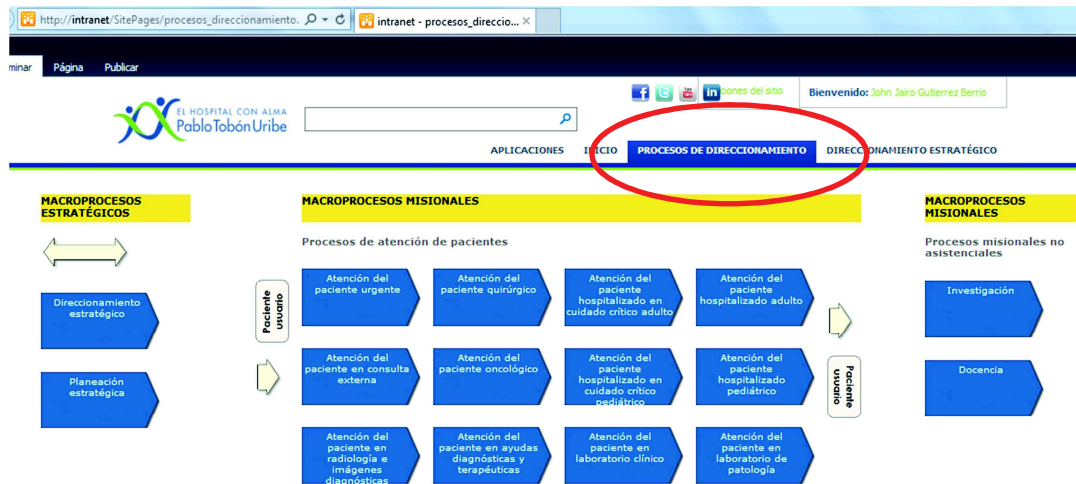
http://intranet/SitePages/procesos_direccionamiento.
intranet - procesos_direccio...

minar Página Publicar

EL HOSPITAL CON ALMA
Pablo Tobón Uribe

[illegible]ones del sitio
Bienvenido: John Jairo Gutierrez Berrio

APLICACIONES INICIO PROCESOS DE DIRECCIONAMIENTO DIRECCIONAMIENTO ESTRATÉGICO

MACROPROCESOS ESTRATÉGICOS

Direccionamiento estratégico

Planeación estratégica

Paciente usuario

MACROPROCESOS MISIONALES

Procesos de atención de pacientes

Atención del paciente urgente

Atención del paciente quirúrgico

Atención del paciente hospitalizado en cuidado crítico adulto

Atención del paciente hospitalizado adulto

Atención del paciente en consulta externa

Atención del paciente oncológico

Atención del paciente hospitalizado en cuidado crítico pediátrico

Atención del paciente hospitalizado pediátrico

Atención del paciente en radiología e imágenes diagnósticas

Atención del paciente en ayudas diagnósticas y terapéuticas

Atención del paciente en laboratorio clínico

Atención del paciente en laboratorio de patología

Paciente usuario

MACROPROCESOS MISIONALES

Procesos misionales no asistenciales

Investigación

Docencia